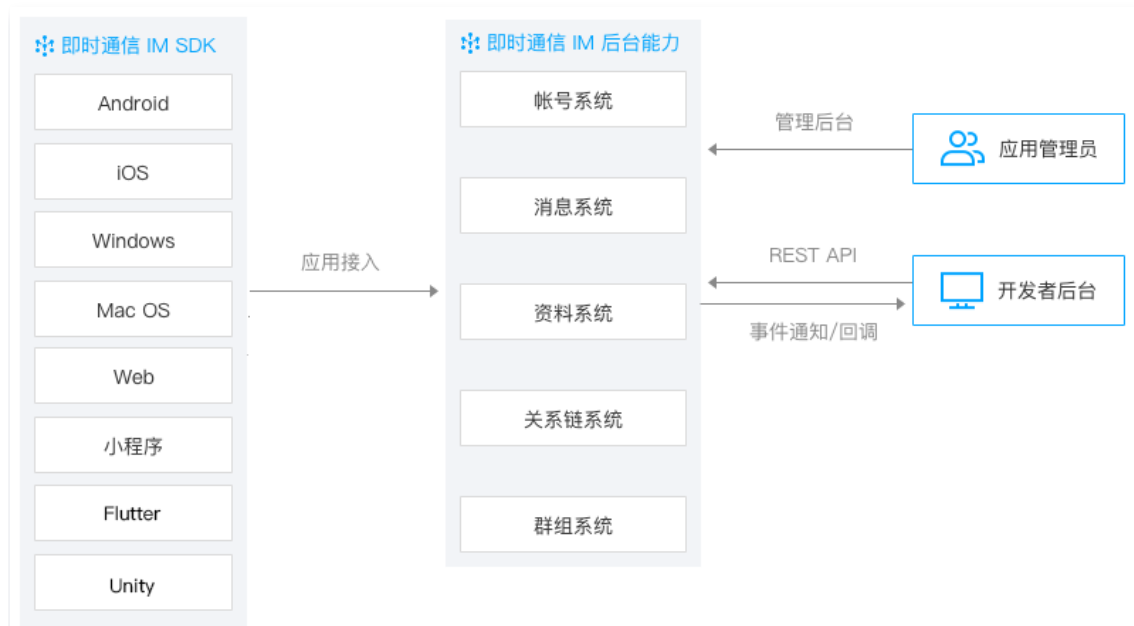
即时通信 IM SDK

Android

iOS

Windows

Mac OS

Web

小程序

Flutter

Unity

应用接入

即时通信 IM 后台能力

帐号系统

消息系统

资料系统

关系链系统

群组系统

管理后台

应用管理员

REST API

开发者后台

事件通知/回调